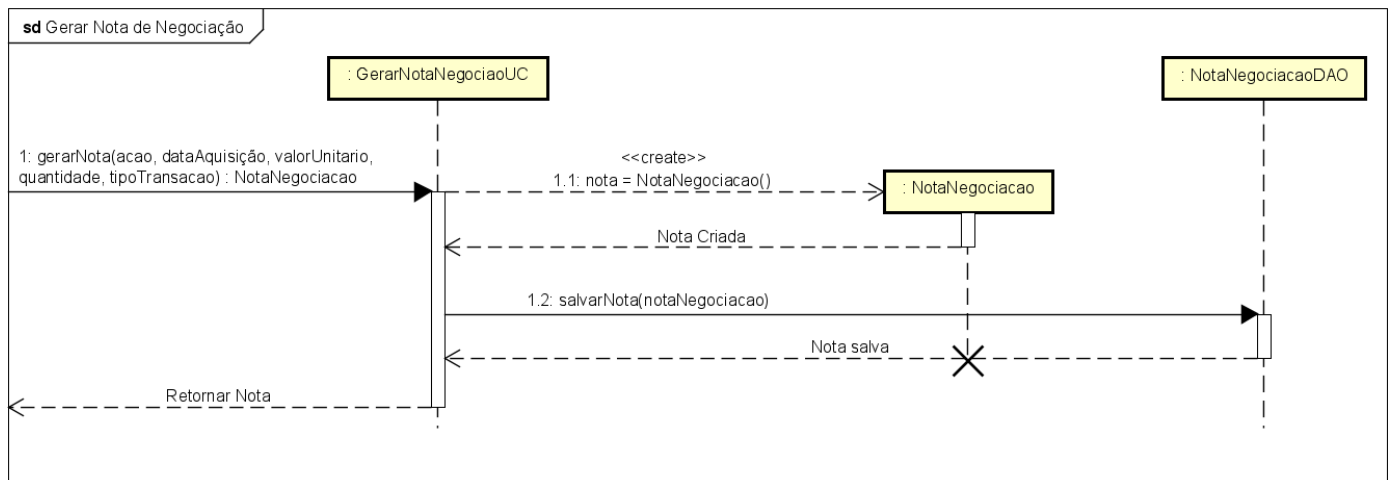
sd Gerar Nota de Negociação

: GerarNotaNegociaoUC

: NotaNegociacaoDAO

1: gerarNota(acao, dataAquisição, valorUnitario, quantidade, tipoTransacao) : NotaNegociacao

<<create>>
1.1: nota = NotaNegociacao()

: NotaNegociacao

Nota Criada

1.2: salvarNota(notaNegociacao)

Nota salva

Retornar Nota